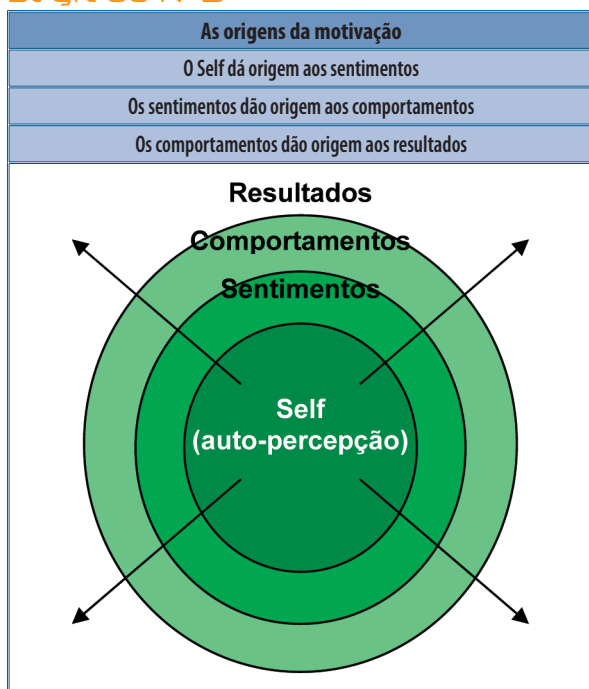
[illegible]

As origens da motivação

O Self dá origem aos sentimentos

Os sentimentos dão origem aos comportamentos

Os comportamentos dão origem aos resultados

Resultados

Comportamentos

Sentimentos

Self
(auto-percepção)